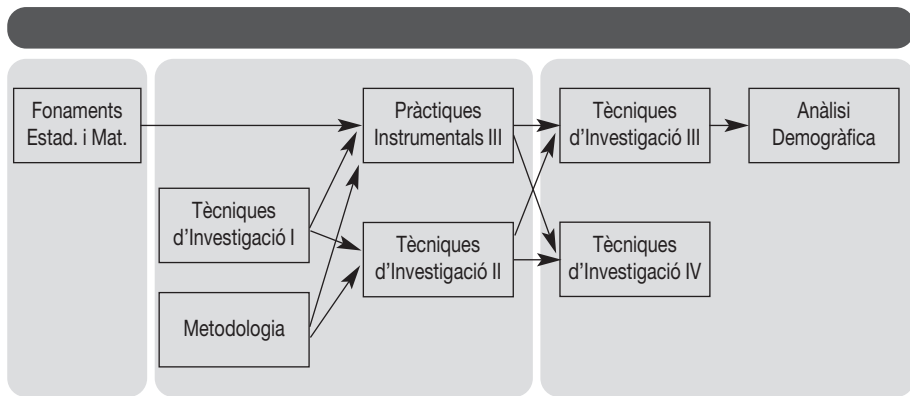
Fonaments Estad. i Mat.

Pràctiques Instrumentals III

Tècniques d’Investigació III

Anàlisi Demogràfica

Tècniques d’Investigació I

Tècniques d’Investigació II

Tècniques d’Investigació IV

Metodologia